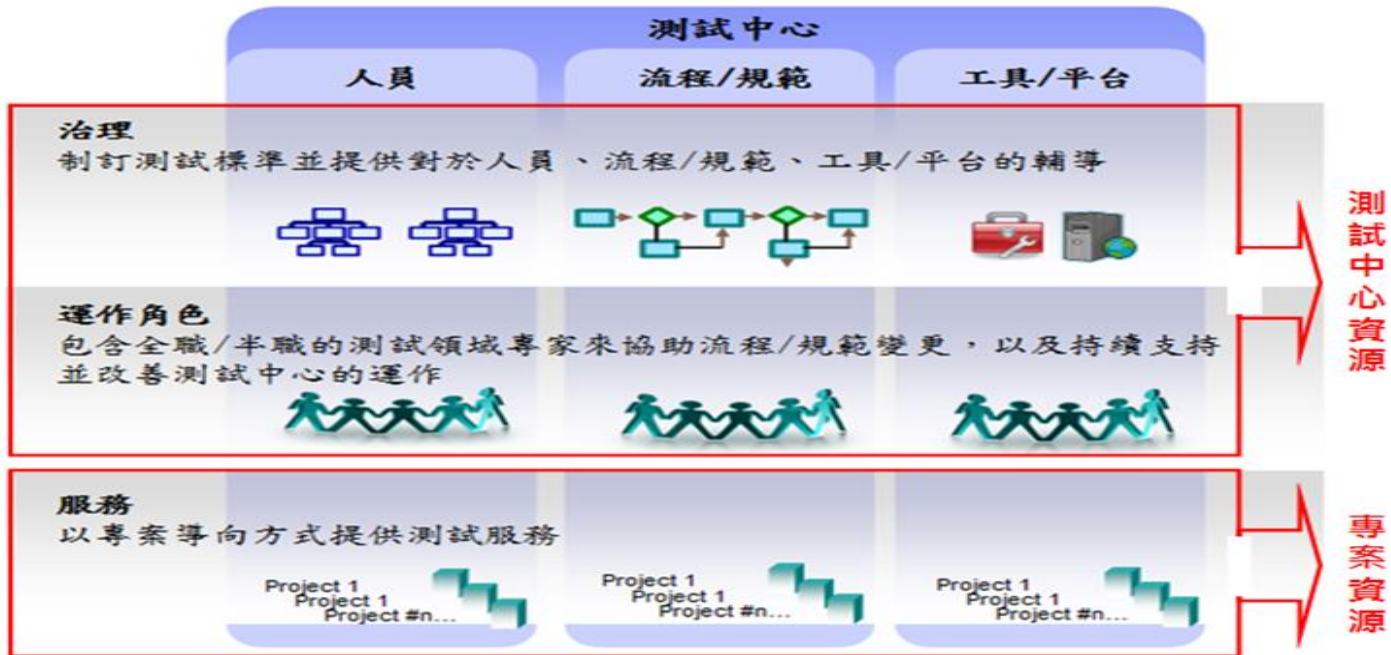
測試中心

人員

流程/規範

工具/平台

治理
制訂測試標準並提供對於人員、流程/規範、工具/平台的輔導

運作角色
包含全職/半職的測試領域專家來協助流程/規範變更，以及持續支持並改善測試中心的運作

測試中心資源

服務
以專案導向方式提供測試服務

Project 1
Project 1
Project #n...

Project 1
Project 1
Project #n...

Project 1
Project 1
Project #n...

專案資源